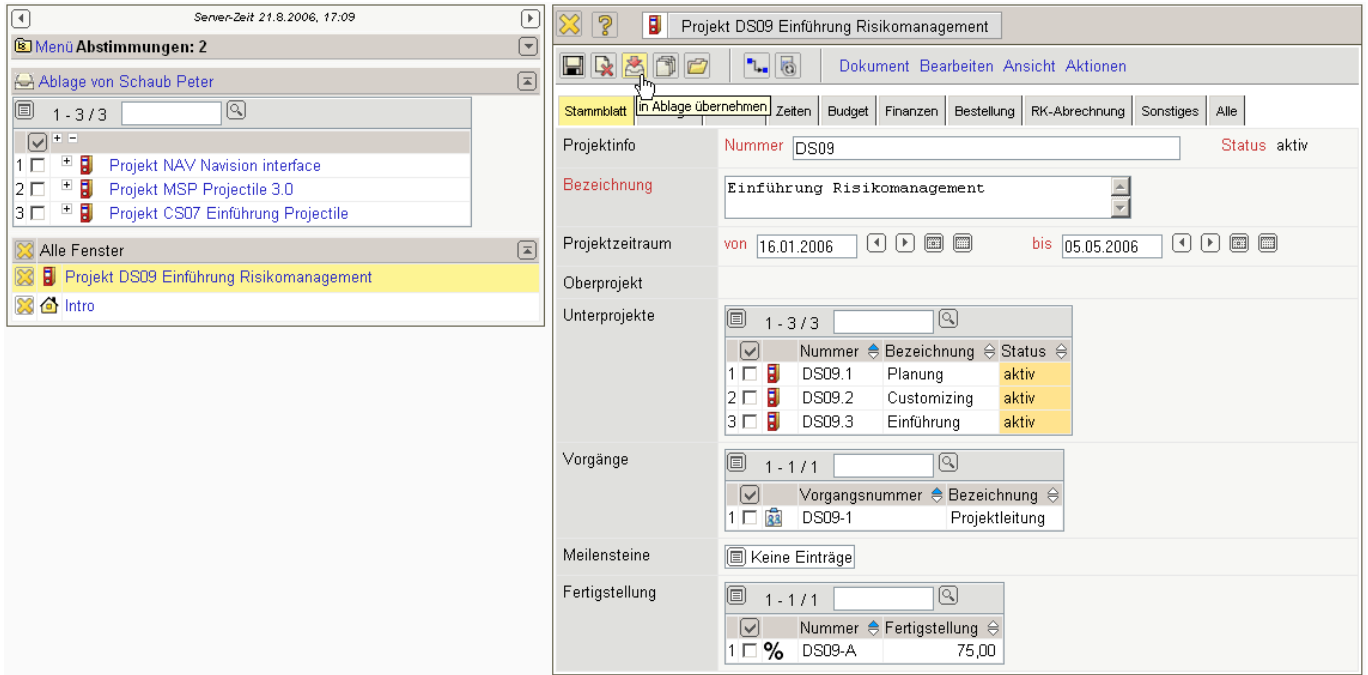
Server-Zeit 21.8.2006, 17:09

Menü Abstimmungen: 2

Ablage von Schaub Peter

1 - 3 / 3

1 Projekt NAV Navision interface
2 Projekt MSP Projectile 3.0
3 Projekt CS07 Einführung Projectile

Alle Fenster

Projekt DS09 Einführung Risikomanagement

Intro

Projekt DS09 Einführung Risikomanagement

Dokument Bearbeiten Ansicht Aktionen

In Ablage übernehmen

Stammblatt | Zeiten | Budget | Finanzen | Bestellung | RK-Abrechnung | Sonstiges | Alle

Projektinfo Nummer DS09 Status aktiv

Bezeichnung Einführung Risikomanagement

Projektzeitraum von 16.01.2006 bis 05.05.2006

Oberprojekt

Unterprojekte

1 - 3 / 3

| | Nummer | Bezeichnung | Status |
|---|---|---|---|
| 1 | DS09.1 | Planung | aktiv |
| 2 | DS09.2 | Customizing | aktiv |
| 3 | DS09.3 | Einführung | aktiv |

Vorgänge

1 - 1 / 1

| | Vorgangsnummer | Bezeichnung |
|---|---|---|
| 1 | DS09-1 | Projektleitung |

Meilensteine Keine Einträge

Fertigstellung

1 - 1 / 1

| | | Nummer | Fertigstellung |
|---|---|---|---|
| 1 | % | DS09-A | 75,00 |